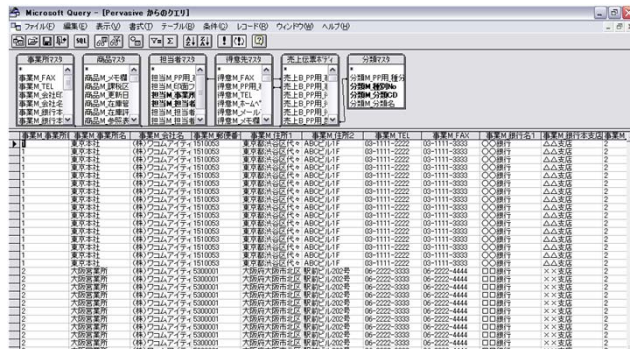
Microsoft Query - [Pervasive からのクエリ]

ファイル(F) 編集(E) 表示(V) 書式(O) テーブル(B) 条件(C) レコード(R) ウィンドウ(W) ヘルプ(H)

事業所マスタ
*
事業M_FAX
事業M_TEL
事業M_会社名
事業M_会社名
事業M_銀行名
事業M_銀行支

商品マスタ
*
商品M_メモ欄
商品M_課税区
商品M_更新日
商品M_在庫管
商品M_在庫単

担当者マスタ
*
担当M_PP用_E
担当M_印面フ
担当M_事業所
担当M_担当者
担当M_担当名

得意先マスタ
*
得意M_FAX
得意M_TEL
得意M_ホームペ
得意M_メール
得意M_メモ欄

売上伝票ボディ
*
売上B_PP用_I
売上B_PP用_I
売上B_PP用_I
売上B_PP用_I
売上B_PP用_I

分類マスタ
*
分類M_PP用_種分
分類M_種別No
分類M_分類CD
分類M_分類名

| 事業M_事業所 | 事業M_事業所名 | 事業M_会社名 | 事業M_郵便番 | 事業M_住所1 | 事業M_住所2 | 事業M_TEL | 事業M_FAX | 事業M_銀行名1 | 事業M_銀行支店 | 事業M_ |
|---|---|---|---|---|---|---|---|---|---|---|
| 1 | 東京本社 | (株)ワコムアイティ | 1510053 | 東京都渋谷区代々 | ABCビル1F | 03-1111-2222 | 03-1111-3333 | ○○銀行 | △△支店 | 2 |
| 1 | 東京本社 | (株)ワコムアイティ | 1510053 | 東京都渋谷区代々 | ABCビル1F | 03-1111-2222 | 03-1111-3333 | ○○銀行 | △△支店 | 2 |
| 1 | 東京本社 | (株)ワコムアイティ | 1510053 | 東京都渋谷区代々 | ABCビル1F | 03-1111-2222 | 03-1111-3333 | ○○銀行 | △△支店 | 2 |
| 1 | 東京本社 | (株)ワコムアイティ | 1510053 | 東京都渋谷区代々 | ABCビル1F | 03-1111-2222 | 03-1111-3333 | ○○銀行 | △△支店 | 2 |
| 1 | 東京本社 | (株)ワコムアイティ | 1510053 | 東京都渋谷区代々 | ABCビル1F | 03-1111-2222 | 03-1111-3333 | ○○銀行 | △△支店 | 2 |
| 1 | 東京本社 | (株)ワコムアイティ | 1510053 | 東京都渋谷区代々 | ABCビル1F | 03-1111-2222 | 03-1111-3333 | ○○銀行 | △△支店 | 2 |
| 1 | 東京本社 | (株)ワコムアイティ | 1510053 | 東京都渋谷区代々 | ABCビル1F | 03-1111-2222 | 03-1111-3333 | ○○銀行 | △△支店 | 2 |
| 1 | 東京本社 | (株)ワコムアイティ | 1510053 | 東京都渋谷区代々 | ABCビル1F | 03-1111-2222 | 03-1111-3333 | ○○銀行 | △△支店 | 2 |
| 1 | 東京本社 | (株)ワコムアイティ | 1510053 | 東京都渋谷区代々 | ABCビル1F | 03-1111-2222 | 03-1111-3333 | ○○銀行 | △△支店 | 2 |
| 1 | 東京本社 | (株)ワコムアイティ | 1510053 | 東京都渋谷区代々 | ABCビル1F | 03-1111-2222 | 03-1111-3333 | ○○銀行 | △△支店 | 2 |
| 1 | 東京本社 | (株)ワコムアイティ | 1510053 | 東京都渋谷区代々 | ABCビル1F | 03-1111-2222 | 03-1111-3333 | ○○銀行 | △△支店 | 2 |
| 1 | 東京本社 | (株)ワコムアイティ | 1510053 | 東京都渋谷区代々 | ABCビル1F | 03-1111-2222 | 03-1111-3333 | ○○銀行 | △△支店 | 2 |
| 1 | 東京本社 | (株)ワコムアイティ | 1510053 | 東京都渋谷区代々 | ABCビル1F | 03-1111-2222 | 03-1111-3333 | ○○銀行 | △△支店 | 2 |
| 1 | 東京本社 | (株)ワコムアイティ | 1510053 | 東京都渋谷区代々 | ABCビル1F | 03-1111-2222 | 03-1111-3333 | ○○銀行 | △△支店 | 2 |
| 1 | 東京本社 | (株)ワコムアイティ | 1510053 | 東京都渋谷区代々 | ABCビル1F | 03-1111-2222 | 03-1111-3333 | ○○銀行 | △△支店 | 2 |
| 1 | 東京本社 | (株)ワコムアイティ | 1510053 | 東京都渋谷区代々 | ABCビル1F | 03-1111-2222 | 03-1111-3333 | ○○銀行 | △△支店 | 2 |
| 2 | 大阪営業所 | (株)ワコムアイティ | 5300001 | 大阪府大阪市北区 | 駅前ビル202号 | 06-2222-3333 | 06-2222-4444 | □□銀行 | ××支店 | 2 |
| 2 | 大阪営業所 | (株)ワコムアイティ | 5300001 | 大阪府大阪市北区 | 駅前ビル202号 | 06-2222-3333 | 06-2222-4444 | □□銀行 | ××支店 | 2 |
| 2 | 大阪営業所 | (株)ワコムアイティ | 5300001 | 大阪府大阪市北区 | 駅前ビル202号 | 06-2222-3333 | 06-2222-4444 | □□銀行 | ××支店 | 2 |
| 2 | 大阪営業所 | (株)ワコムアイティ | 5300001 | 大阪府大阪市北区 | 駅前ビル202号 | 06-2222-3333 | 06-2222-4444 | □□銀行 | ××支店 | 2 |
| 2 | 大阪営業所 | (株)ワコムアイティ | 5300001 | 大阪府大阪市北区 | 駅前ビル202号 | 06-2222-3333 | 06-2222-4444 | □□銀行 | ××支店 | 2 |
| 2 | 大阪営業所 | (株)ワコムアイティ | 5300001 | 大阪府大阪市北区 | 駅前ビル202号 | 06-2222-3333 | 06-2222-4444 | □□銀行 | ××支店 | 2 |
| 2 | 大阪営業所 | (株)ワコムアイティ | 5300001 | 大阪府大阪市北区 | 駅前ビル202号 | 06-2222-3333 | 06-2222-4444 | □□銀行 | ××支店 | 2 |